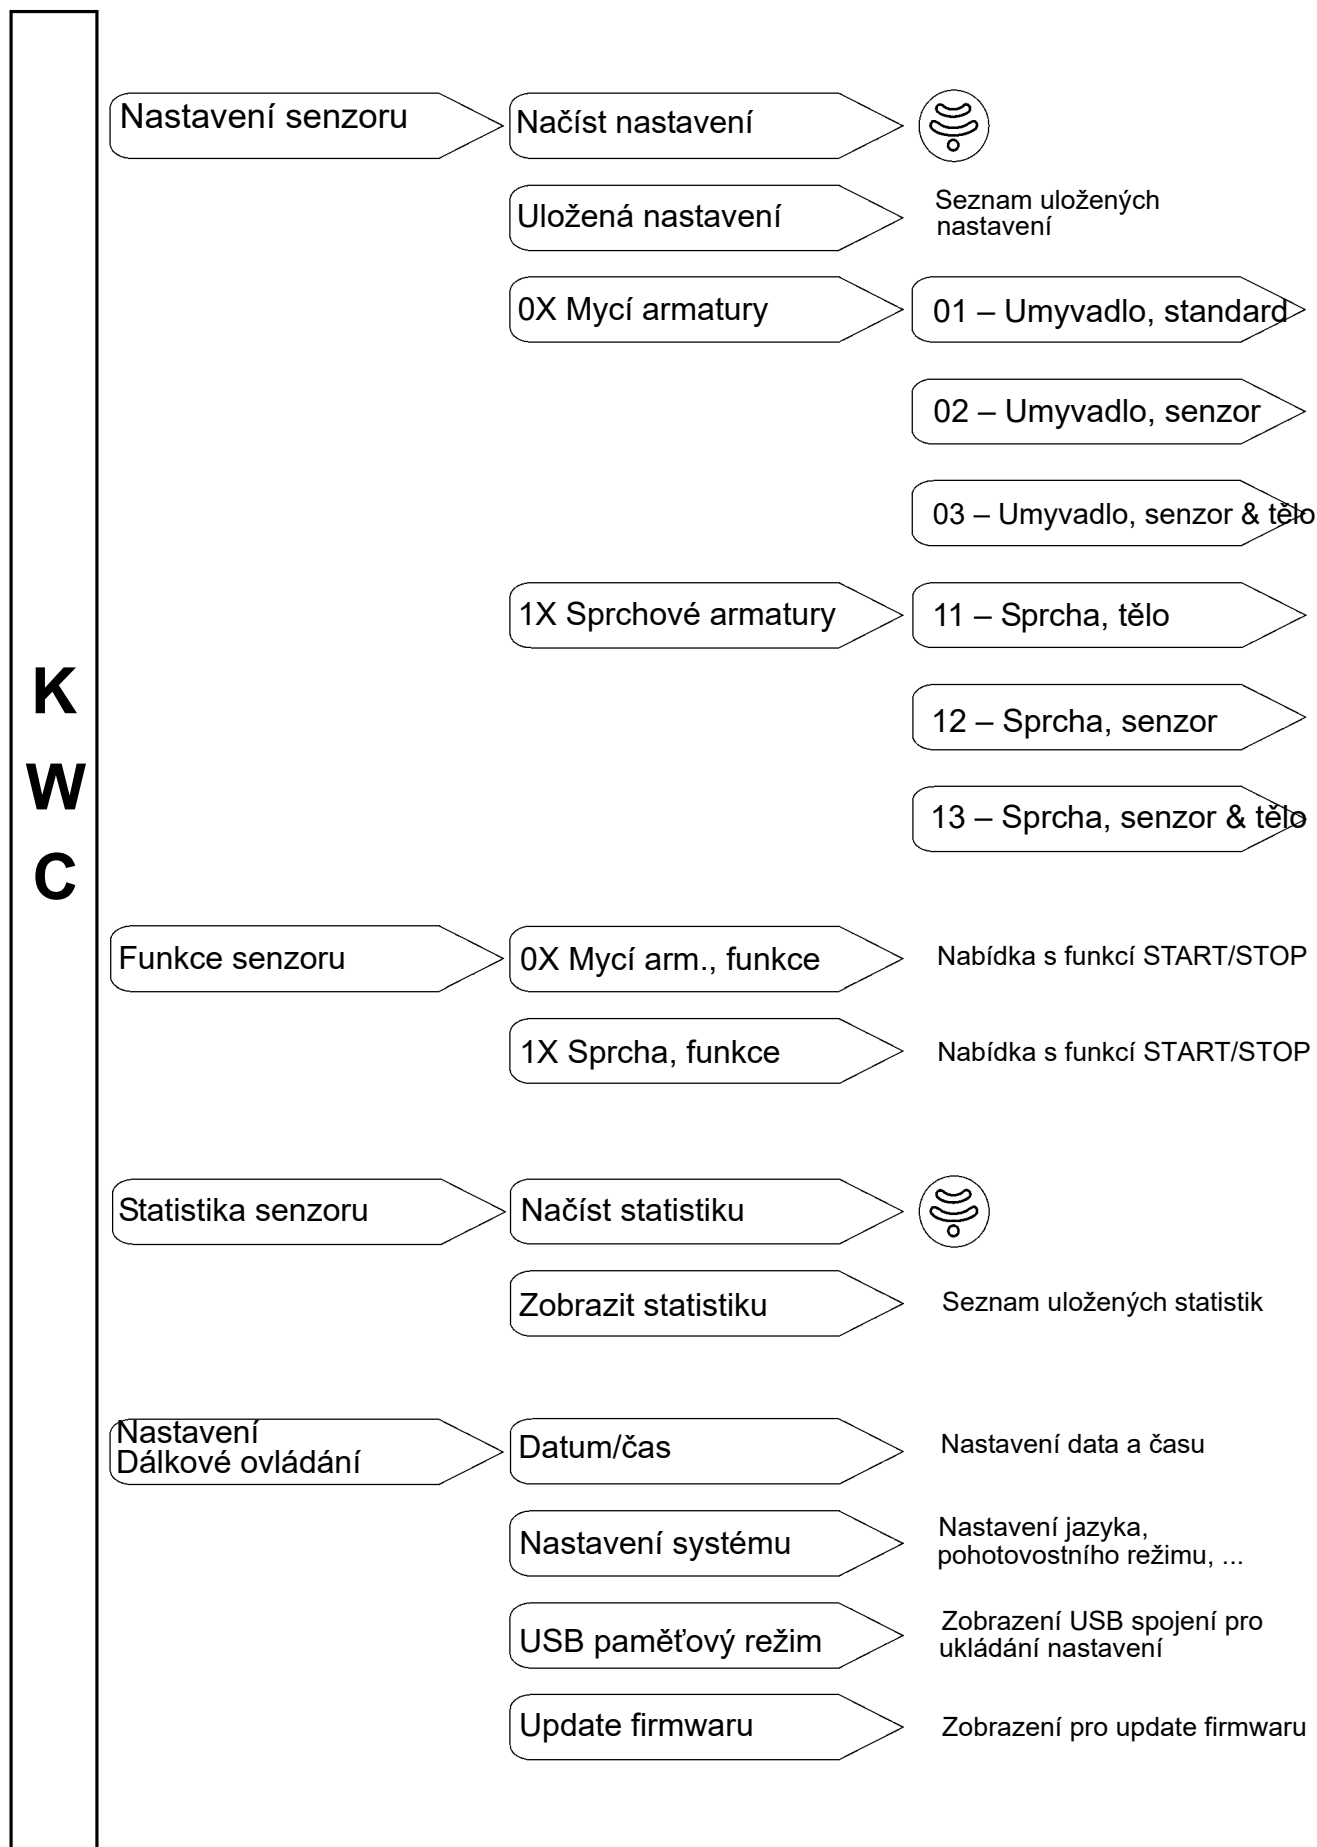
K
W
C

Nastavení senzoru

Načíst nastavení

Uložená nastavení

Seznam uložených nastavení

0X Mycí armatury

01 – Umyvadlo, standard

02 – Umyvadlo, senzor

03 – Umyvadlo, senzor & tělo

1X Sprchové armatury

11 – Sprcha, tělo

12 – Sprcha, senzor

13 – Sprcha, senzor & tělo

Funkce senzoru

0X Mycí arm., funkce

Nabídka s funkcí START/STOP

1X Sprcha, funkce

Nabídka s funkcí START/STOP

Statistika senzoru

Načíst statistiku

Zobrazit statistiku

Seznam uložených statistik

Nastavení Dálkové ovládání

Datum/čas

Nastavení data a času

Nastavení systému

Nastavení jazyka, pohotovostního režimu, ...

USB paměťový režim

Zobrazení USB spojení pro ukládání nastavení

Update firmwaru

Zobrazení pro update firmwaru